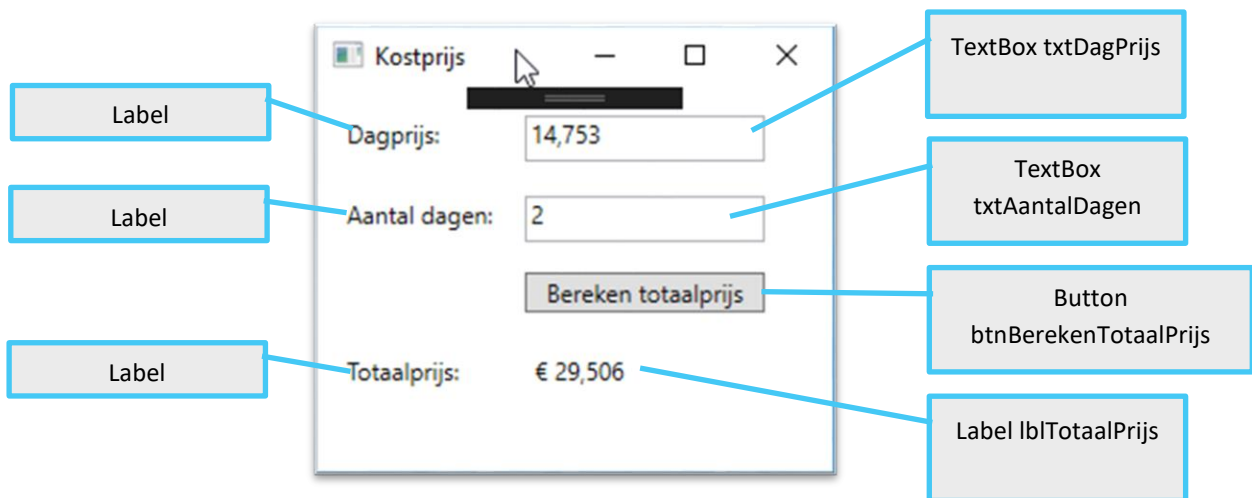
Kostprijs

TextBox txtDagPrijs

Label

Dagprijs: 14,753

Label

Aantal dagen: 2

TextBox txtAantalDagen

Bereken totaalprijs

Button btnBerekenTotaalPrijs

Label

Totaalprijs: € 29,506

Label lblTotaalPrijs